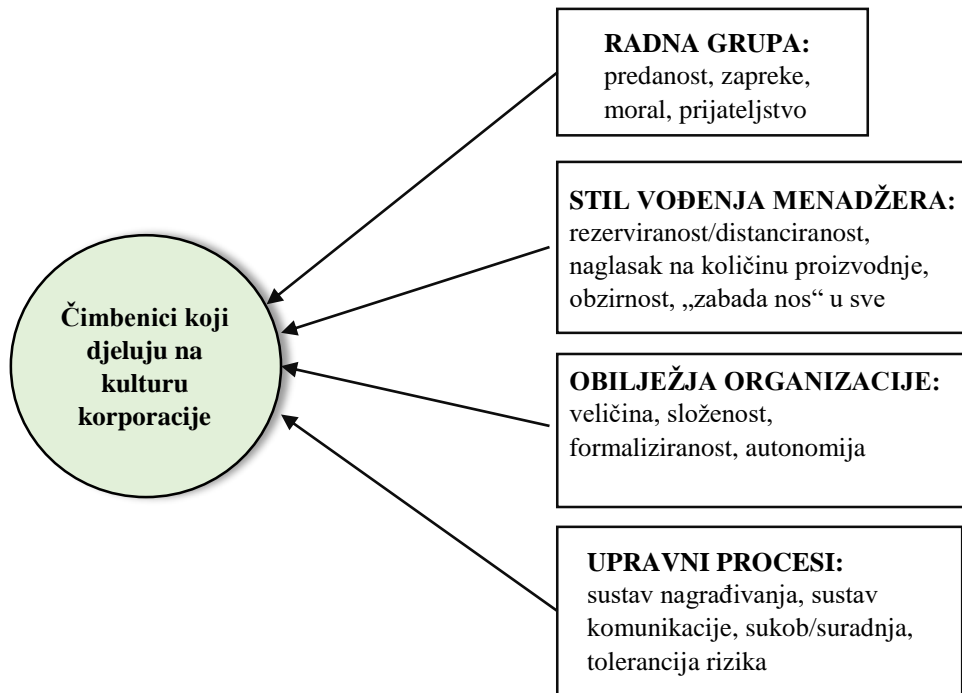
RADNA GRUPA:
predanost, zapreke, moral, prijateljstvo

STIL VOĐENJA MENADŽERA:
rezerviranost/distanciranost, naglasak na količinu proizvodnje, obzirnost, „zabada nos“ u sve

Čimbenici koji djeluju na kulturu korporacije

OBILJEŽJA ORGANIZACIJE:
veličina, složenost, formaliziranost, autonomija

UPRAVNI PROCESI:
sustav nagrađivanja, sustav komunikacije, sukob/suradnja, tolerancija rizika